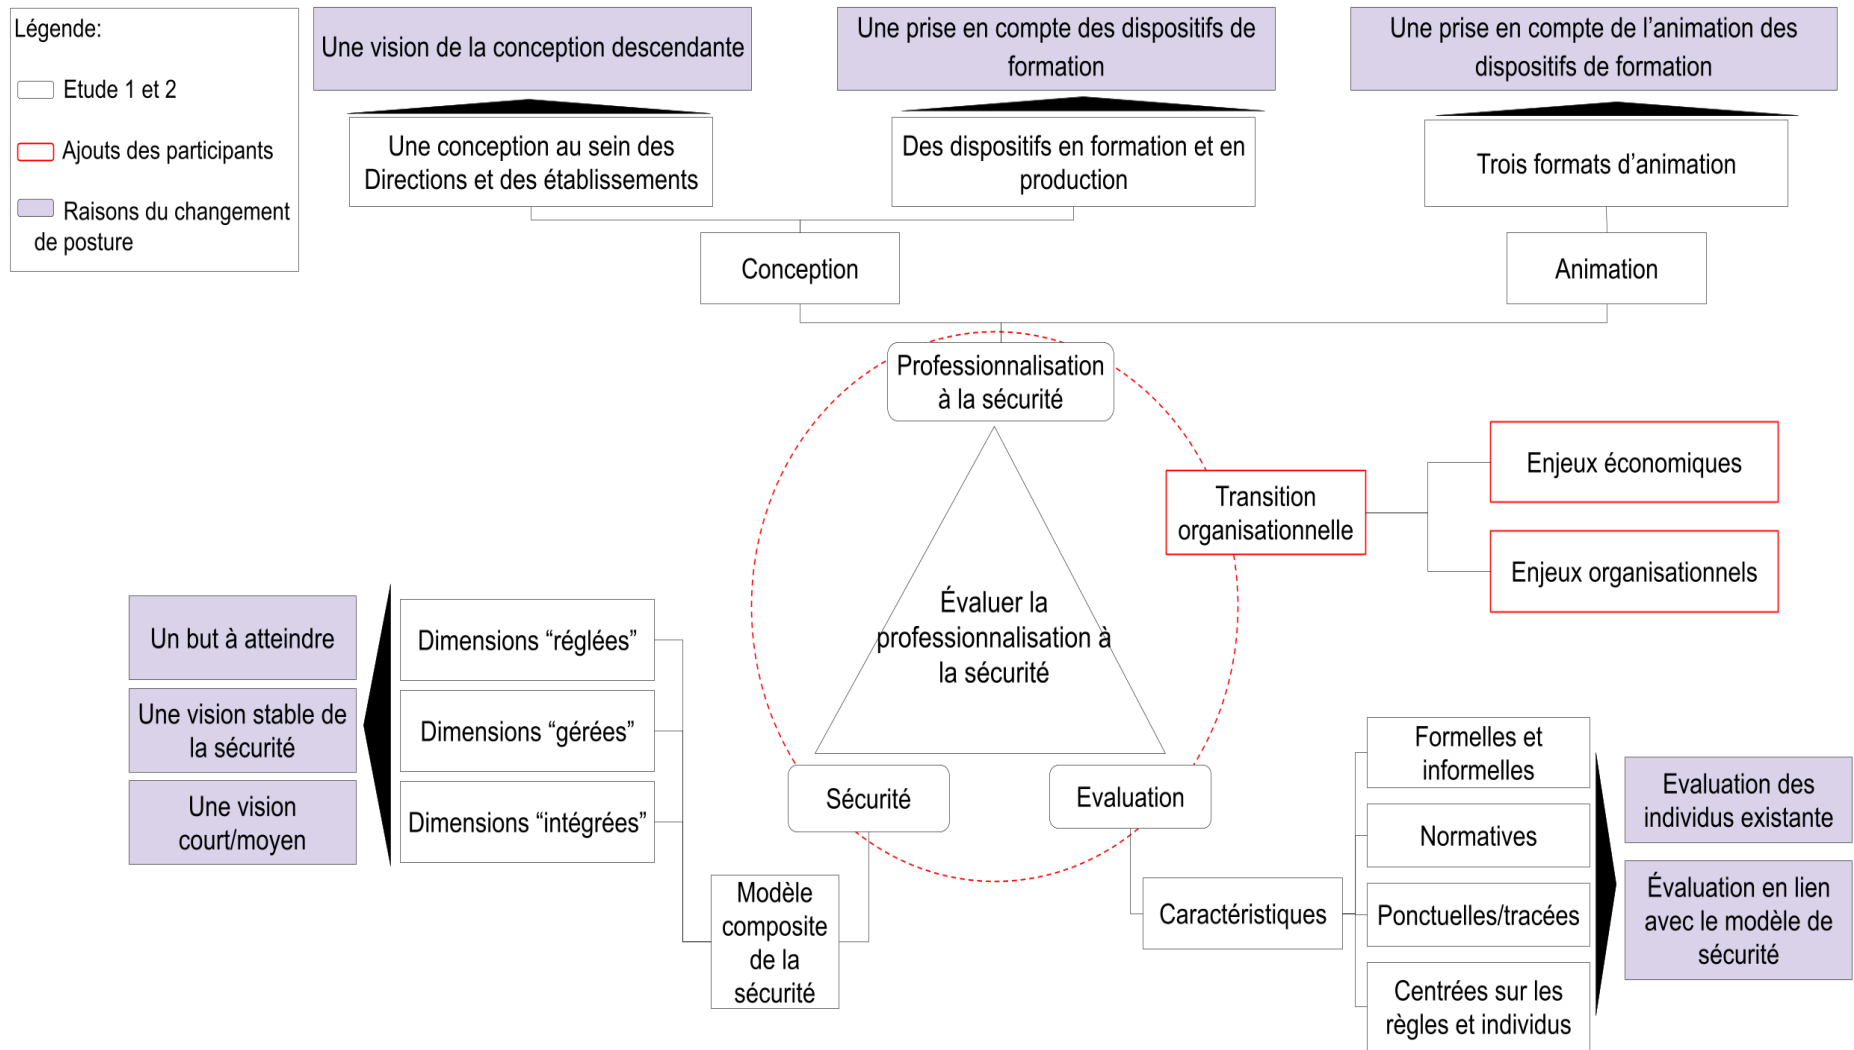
Légende:

Etude 1 et 2

Ajouts des participants

Raisons du changement de posture

Une vision de la conception descendante

Une prise en compte des dispositifs de formation

Une prise en compte de l'animation des dispositifs de formation

Une conception au sein des Directions et des établissements

Des dispositifs en formation et en production

Trois formats d'animation

Conception

Animation

Professionnalisation à la sécurité

Transition organisationnelle

Enjeux économiques

Enjeux organisationnels

Évaluer la professionnalisation à la sécurité

Un but à atteindre

Une vision stable de la sécurité

Une vision court/moyen

Dimensions "réglées"

Dimensions "gérées"

Dimensions "intégrées"

Sécurité

Evaluation

Modèle composite de la sécurité

Caractéristiques

Formelles et informelles

Normatives

Ponctuelles/tracées

Centrées sur les règles et individus

Evaluation des individus existante

Évaluation en lien avec le modèle de sécurité